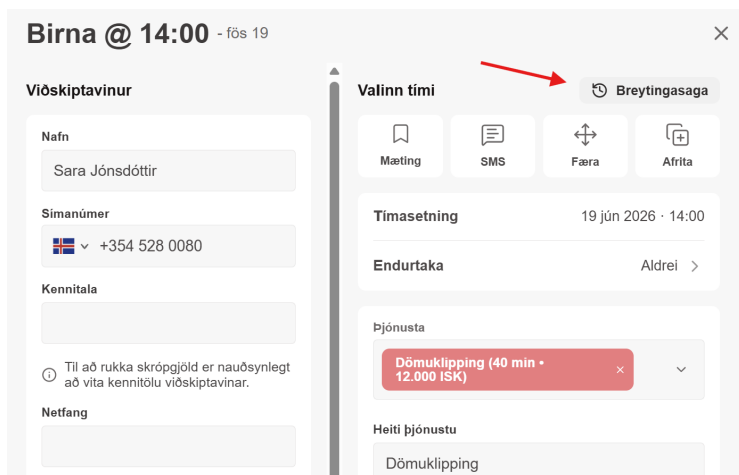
Birna @ 14:00 - fös 19

Viðskiptavinur

Nafn

Sara Jónsdóttir

Símanúmer

+354 528 0080

Kennitala

Til að rukka skrópgjöld er nauðsynlegt að vita kennitölu viðskiptavinar.

Netfang

Valinn tími

Breytingasaga

Mæting

SMS

Færa

Afrita

Tímasetning

19 jún 2026 · 14:00

Endurtaka

Aldrei

Þjónusta

Dömuklipping (40 min • 12.000 ISK)

Heiti þjónustu

Dömuklipping